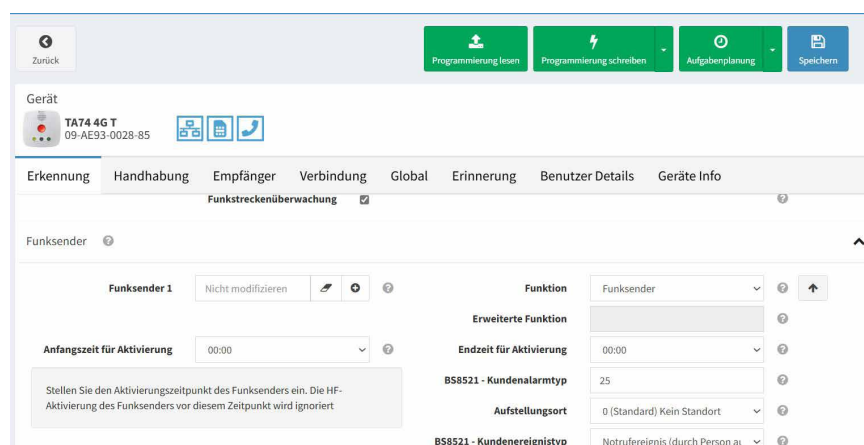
Zurück

Programmierung lesen

Programmierung schreiben

Aufgabenplanung

Speichern

Gerät

TA74 4G T
09-AE93-0028-85

Erkennung Handhabung Empfänger Verbindung Global Erinnerung Benutzer Details Geräte Info

Funkstreckenüberwachung

Funksender

Funksender 1 Nicht modifizieren

Funktion Funksender

Erweiterte Funktion

Anfangszeit für Aktivierung 00:00

Endzeit für Aktivierung 00:00

Stellen Sie den Aktivierungszeitpunkt des Funksenders ein. Die HF-Aktivierung des Funksenders vor diesem Zeitpunkt wird ignoriert

BS8521 - Kundenalarmtyp 25

Aufstellungsort 0 (Standard) Kein Standort

BS8521 - Kundenereignistyp Notrufereignis (durch Person au